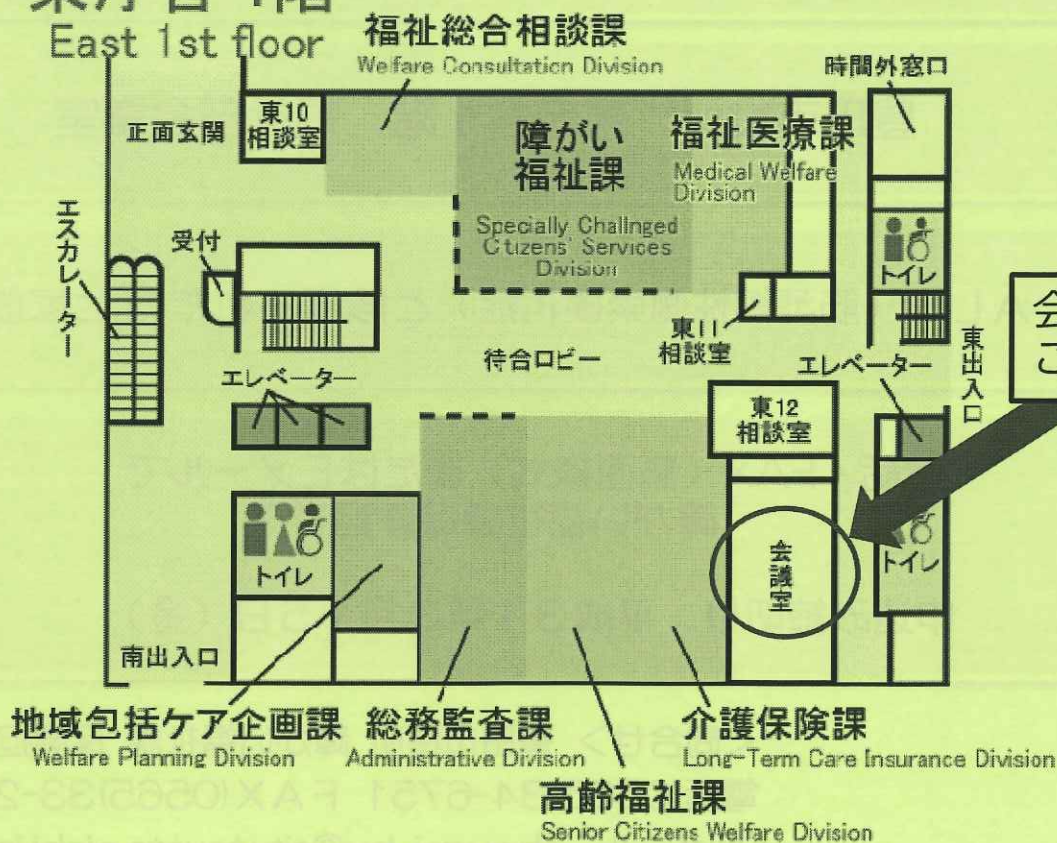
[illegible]
East 1st floor

福祉総合相談課
Welfare Consultation Division

時間外窓口

正面玄関

東10
相談室

障がい
福祉課
Specially Challnged Citizens' Services Division

福祉医療課
Medical Welfare Division

エスカレーター

受付

トイレ

会
こ

東11
相談室

待合ロビー

エレベーター

エレベーター

東出入口

東12
相談室

トイレ

会議室

トイレ

南出入口

地域包括ケア企画課
Welfare Planning Division

総務監査課
Administrative Division

介護保険課
Long-Term Care Insurance Division

高齢福祉課
Senior Citizens Welfare Division